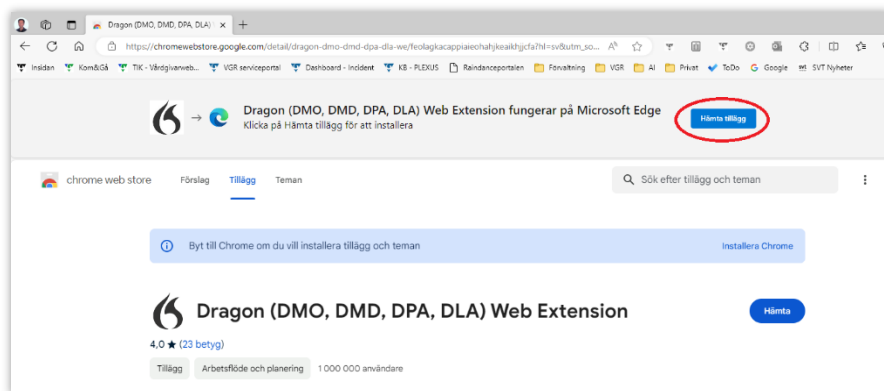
Dragon (DMO, DMD, DPA, DLA) | ×

https://chromewebstore.google.com/detail/dragon-dmo-dmd-dpa-dla-we/feolagkacappiaieohahjkeaikhjjcfa?hl=sv&utm_so...

Insidan Kom&Gå TIK - Vårdgivarweb... VGR serviceportal Dashboard - Incident KB - PLEXUS Raindanceportalen Förvaltning VGR AI Privat ToDo Google SVT Nyheter

Dragon (DMO, DMD, DPA, DLA) Web Extension fungerar på Microsoft Edge
Klicka på Hämta tillägg för att installera

Hämta tillägg

chrome web store Förslag Tillägg Teman

Sök efter tillägg och teman

Byt till Chrome om du vill installera tillägg och teman

Installera Chrome

Dragon (DMO, DMD, DPA, DLA) Web Extension

Hämta

4,0 ★ (23 betyg)

Tillägg Arbetsflöde och planering 1 000 000 användare